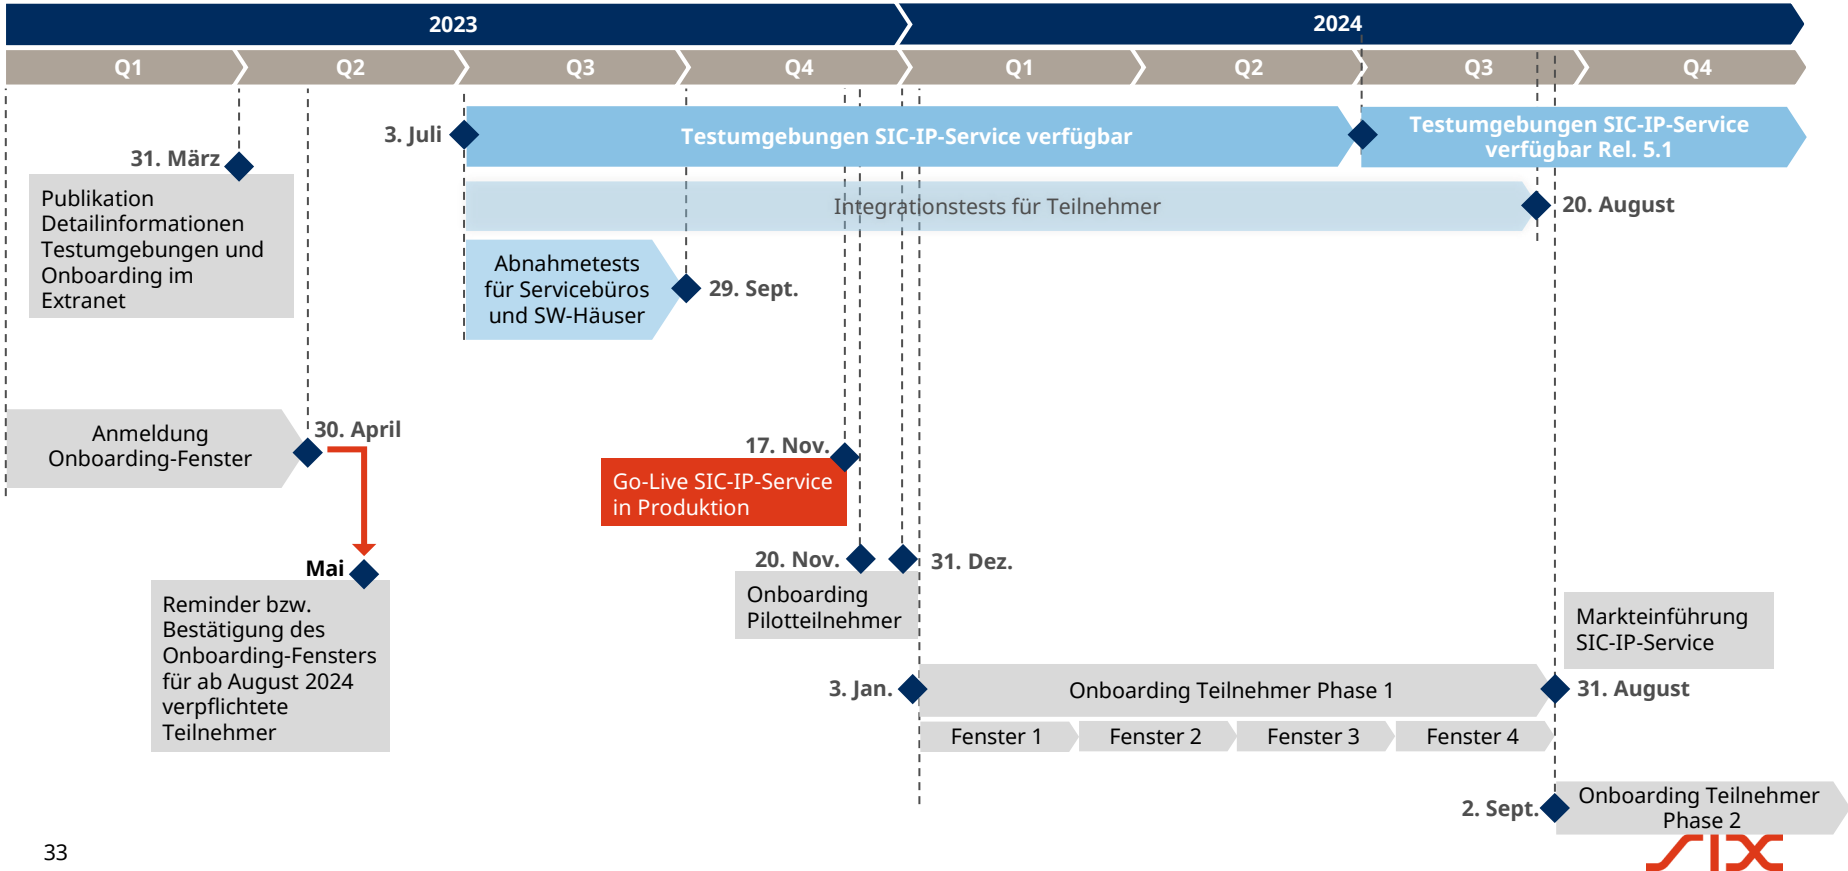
2023

2024

Q1 Q2 Q3 Q4 Q1 Q2 Q3 Q4

3. Juli

Testumgebungen SIC-IP-Service verfügbar

Testumgebungen SIC-IP-Service verfügbar Rel. 5.1

31. März

Publikation Detailinformationen Testumgebungen und Onboarding im Extranet

Integrationstests für Teilnehmer

20. August

Abnahmetests für Servicebüros und SW-Häuser

29. Sept.

Anmeldung Onboarding-Fenster

30. April

17. Nov.

Go-Live SIC-IP-Service in Produktion

Mai

Reminder bzw. Bestätigung des Onboarding-Fensters für ab August 2024 verpflichtete Teilnehmer

20. Nov.

31. Dez.

Onboarding Pilotteilnehmer

Markteinführung SIC-IP-Service

3. Jan.

Onboarding Teilnehmer Phase 1

31. August

Fenster 1 Fenster 2 Fenster 3 Fenster 4

2. Sept.

Onboarding Teilnehmer Phase 2

33

SIX